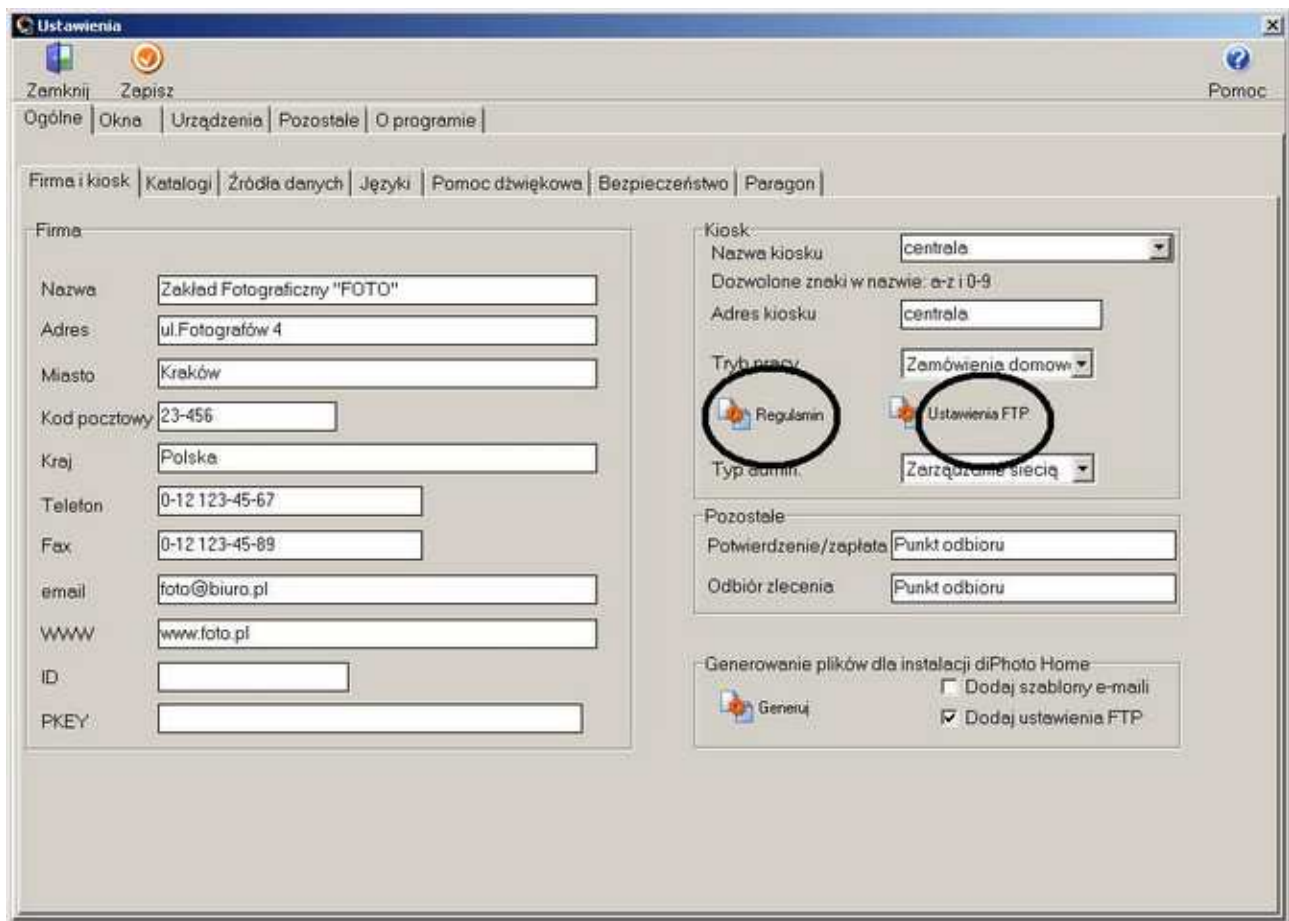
Ustawienia

Zamknij Zapisz

Pomoc

Ogólne | Okna | Urządzenia | Pozostałe | O programie

Firma i kiosk | Katalogi | Źródła danych | Języki | Pomoc dźwiękowa | Bezpieczeństwo | Paragon

Firma

Nazwa Zakład Fotograficzny "FOTO"

Adres ul.Fotografów 4

Miasto Kraków

Kod pocztowy 23-456

Kraj Polska

Telefon 0-12 123-45-67

Fax 0-12 123-45-89

email foto@biuro.pl

WWW www.foto.pl

ID

PKEY

Kiosk

Nazwa kiosku centrala

Dozwolone znaki w nazwie: a-z i 0-9

Adres kiosku centrala

Tryb pracy Zamówienia domow

Regulamin Ustawienia FTP

Typ admin. Zarządzanie siecią

Pozostałe

Potwierdzenie/zapłata Punkt odbioru

Odbiór zlecenia Punkt odbioru

Generowanie plików dla instalacji diPhoto Home

Generuj

Dodaj szablony e-maili

Dodaj ustawienia FTP